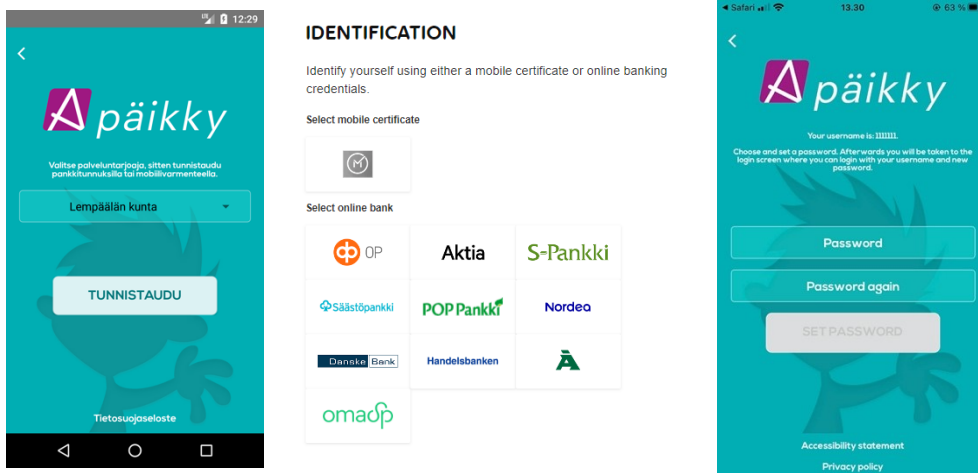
12:29

<

päikky

Valitse palveluntarjoaja, sitten tunnistaudu pankkitunnuksilla tai mobiilivarmenteella.

Lempäälän kunta

TUNNISTAUDU

Tietosuojaseloste

IDENTIFICATION

Identify yourself using either a mobile certificate or online banking credentials.

Select mobile certificate

Select online bank

OP

Aktia

S-Pankki

Säästöpankki

POP Pankki

Nordea

Danske Bank

Handelsbanken

omasp

◂ Safari 13.30 63 %

<

päikky

Your username is: 111111.

Choose and set a password. Afterwards you will be taken to the login screen where you can login with your username and new password.

Password

Password again

SET PASSWORD

Accessibility statement

Privacy policy